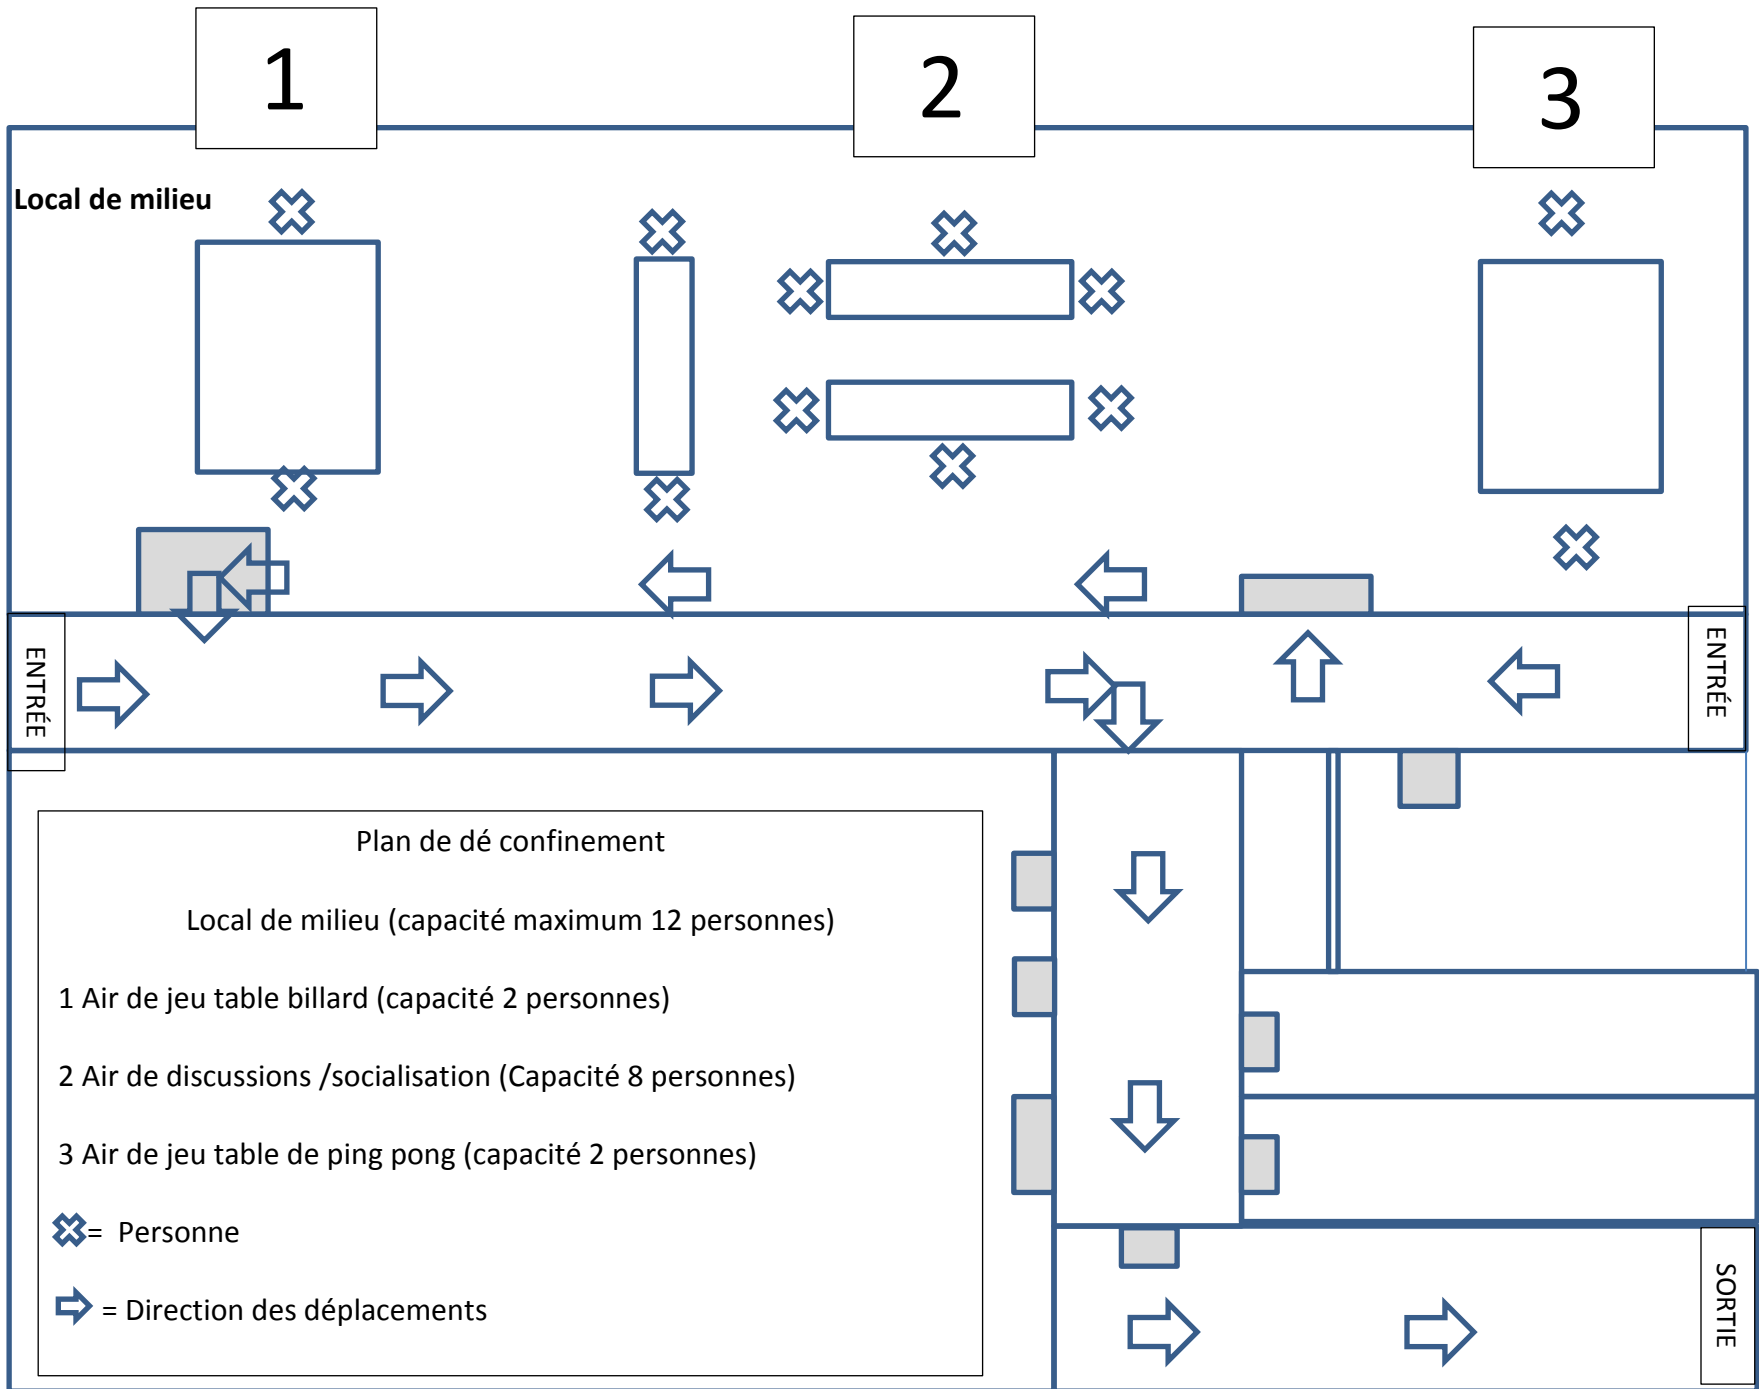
1

2

3

Local de milieu

ENTRÉE

ENTRÉE

Plan de dé confinement

Local de milieu (capacité maximum 12 personnes)

1 Air de jeu table billard (capacité 2 personnes)

2 Air de discussions /socialisation (Capacité 8 personnes)

3 Air de jeu table de ping pong (capacité 2 personnes)

= Personne

= Direction des déplacements

SORTIE